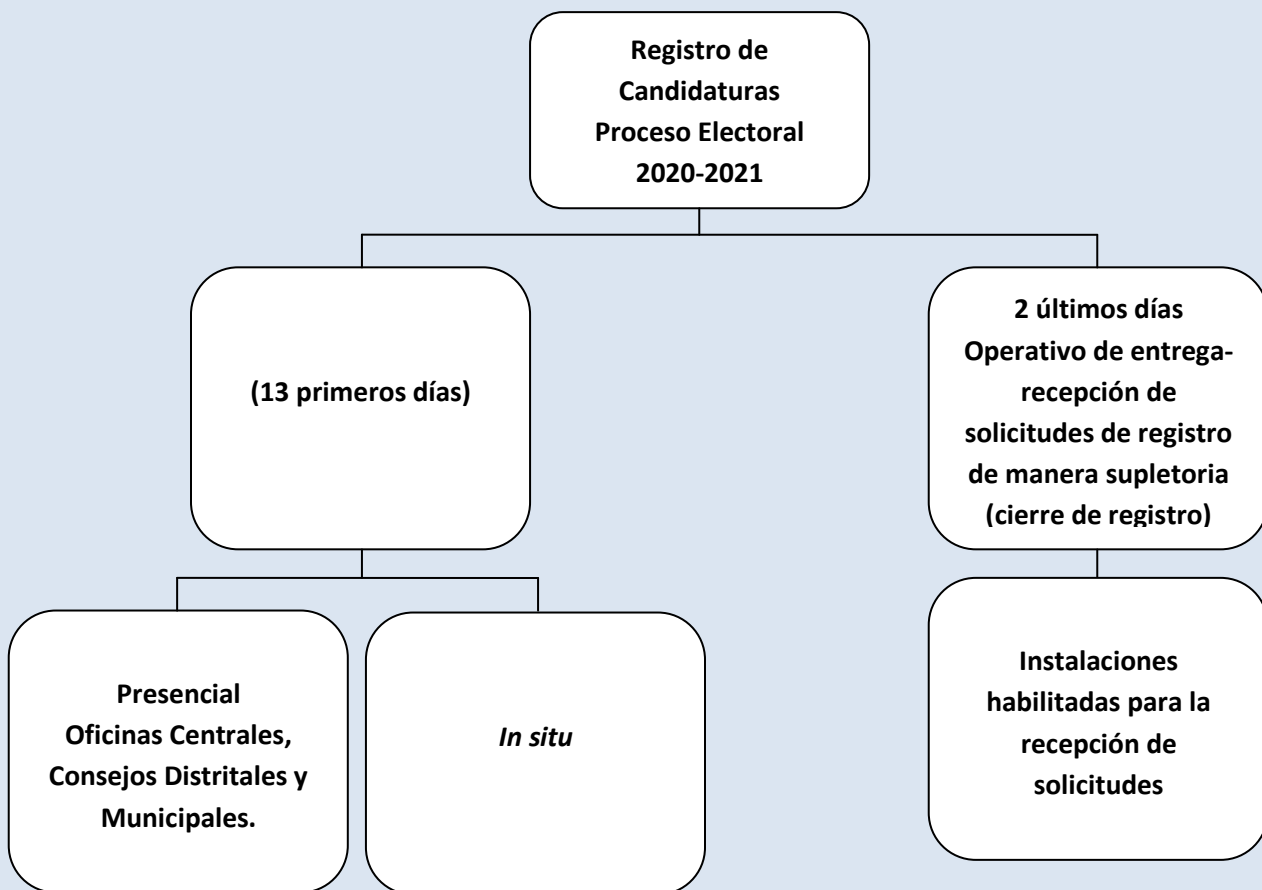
Registro de Candidaturas Proceso Electoral 2020-2021

(13 primeros días)

Presencial
Oficinas Centrales, Consejos Distritales y Municipales.

*In situ*

2 últimos días
Operativo de entrega-recepción de solicitudes de registro de manera supletoria (cierre de registro)

Instalaciones habilitadas para la recepción de solicitudes